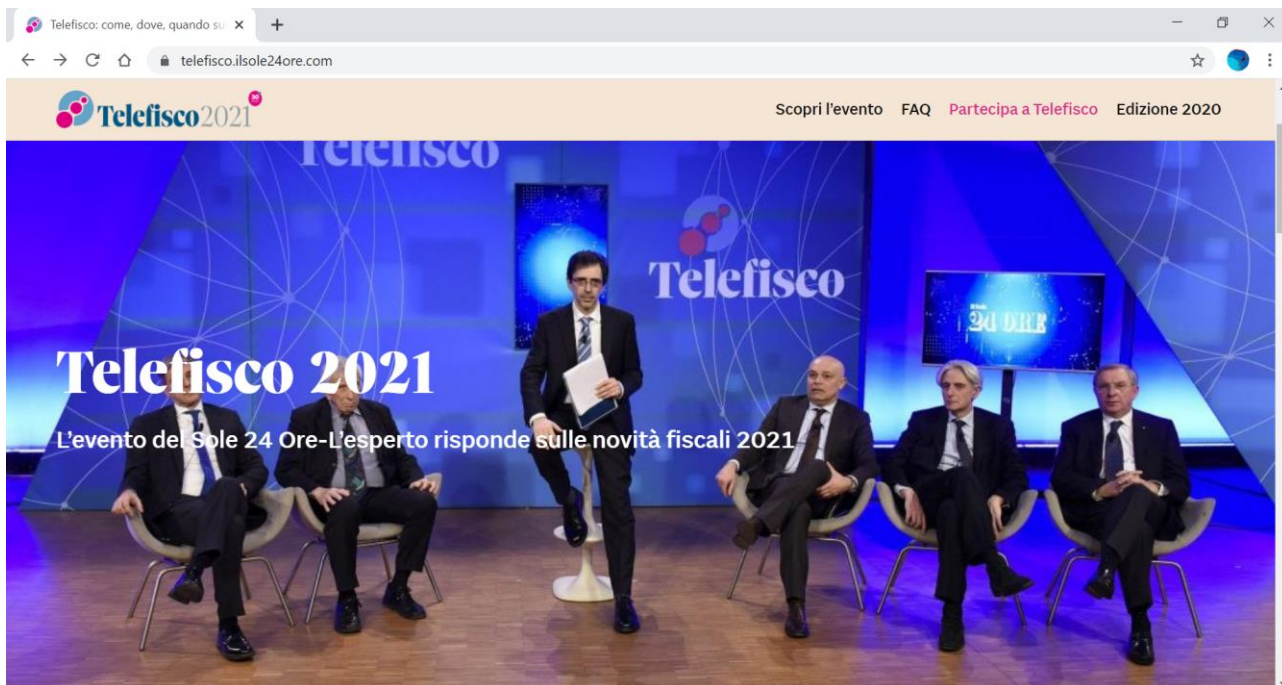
Telefisco: come, dove, quando su ×

telefisco.ilsole24ore.com

Telefisco2021 30

Scopri l'evento FAQ Partecipa a Telefisco Edizione 2020

Telefisco

Telefisco

24 ORE

Telefisco 2021

L'evento del Sole 24 Ore-L'esperto risponde sulle novità fiscali 2021